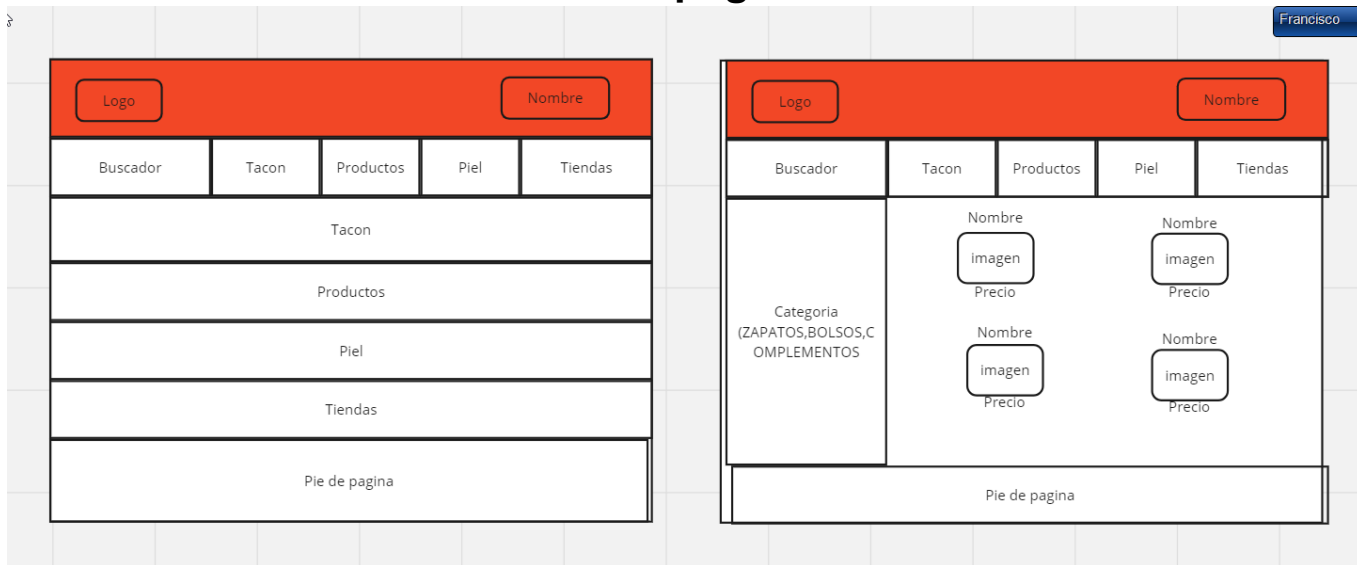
Francisco

Logo

Nombre

Buscador

Tacon

Productos

Piel

Tiendas

Tacon

Productos

Piel

Tiendas

Pie de pagina

Logo

Nombre

Buscador

Tacon

Productos

Piel

Tiendas

Categoria (ZAPATOS,BOLSOS,COMPLEMENTOS

Nombre

imagen

Precio

Nombre

imagen

Precio

Nombre

imagen

Precio

Nombre

imagen

Precio

Pie de pagina